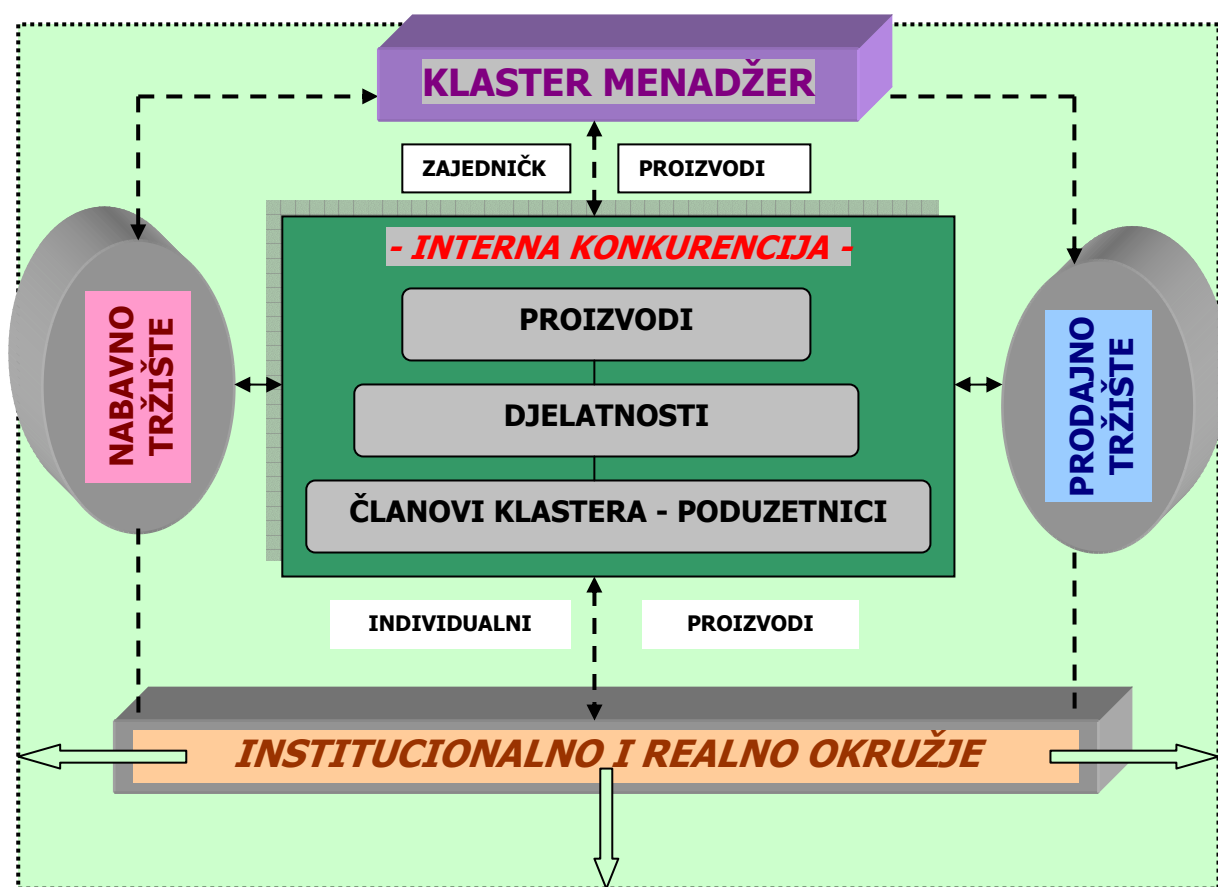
KLASTER MENADŽER

ZAJEDNIČK

PROIZVODI

- INTERNA KONKURENCIJA -

NABAVNO TRŽIŠTE

PROIZVODI

DJELATNOSTI

ČLANOVI KLASTERA - PODUZETNICI

PRODAJNO TRŽIŠTE

INDIVIDUALNI

PROIZVODI

INSTITUCIONALNO I REALNO OKRUŽJE